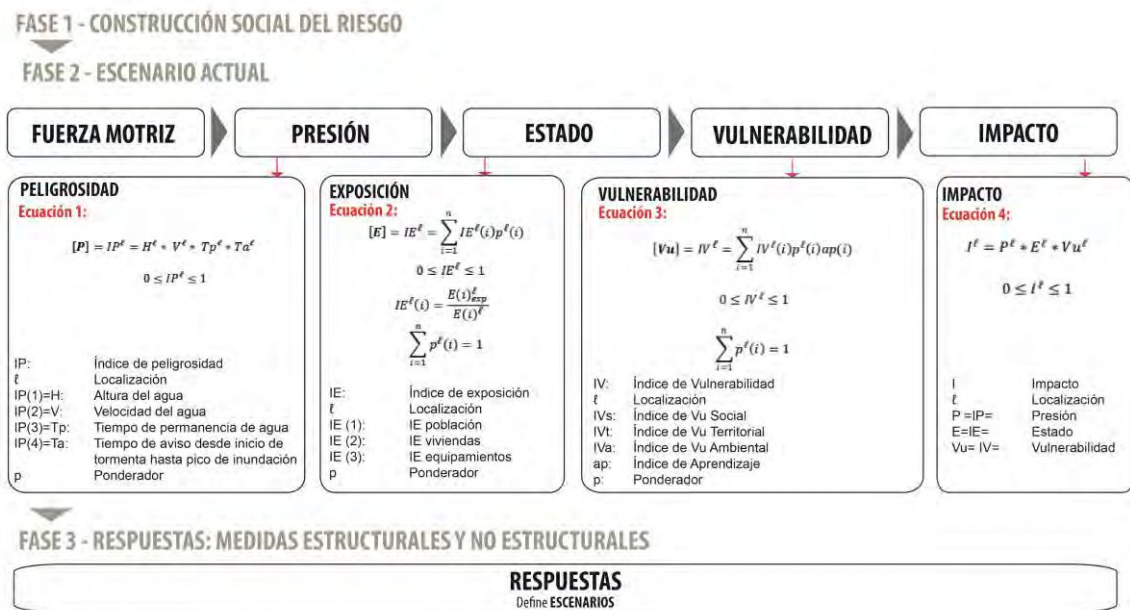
FASE 1 - CONSTRUCCIÓN SOCIAL DEL RIESGO

FASE 2 - ESCENARIO ACTUAL

FUERZA MOTRIZ

PRESIÓN

ESTADO

VULNERABILIDAD

IMPACTO

PELIGROSIDAD
Ecuación 1:

$[P] = IP^{\ell} = H^{\ell} * V^{\ell} * Tp^{\ell} * Ta^{\ell}$

$0 \leq IP^{\ell} \leq 1$

IP: Índice de peligrosidad
ℓ Localización
IP(1)=H: Altura del agua
IP(2)=V: Velocidad del agua
IP(3)=Tp: Tiempo de permanencia de agua
IP(4)=Ta: Tiempo de aviso desde inicio de tormenta hasta pico de inundación
p Ponderador

EXPOSICIÓN
Ecuación 2:

$[E] = IE^{\ell} = \sum_{i=1}^{n} IE^{\ell}(i)p^{\ell}(i)$

$0 \leq IE^{\ell} \leq 1$

$IE^{\ell}(i) = \frac{E(i)^{\ell}_{exp}}{E(i)^{\ell}}$

$\sum_{i=1}^{n} p^{\ell}(i) = 1$

IE: Índice de exposición
ℓ Localización
IE (1): IE población
IE (2): IE viviendas
IE (3): IE equipamientos
p Ponderador

VULNERABILIDAD
Ecuación 3:

$[Vu] = IV^{\ell} = \sum_{i=1}^{n} IV^{\ell}(i)p^{\ell}(i)ap(i)$

$0 \leq IV^{\ell} \leq 1$

$\sum_{i=1}^{n} p^{\ell}(i) = 1$

IV: Índice de Vulnerabilidad
ℓ Localización
IVs: Índice de Vu Social
IVt: Índice de Vu Territorial
IVa: Índice de Vu Ambiental
ap: Índice de Aprendizaje
p: Ponderador

IMPACTO
Ecuación 4:

$I^{\ell} = P^{\ell} * E^{\ell} * Vu^{\ell}$

$0 \leq I^{\ell} \leq 1$

I Impacto
ℓ Localización
P =IP= Presión
E=IE= Estado
Vu= IV= Vulnerabilidad

FASE 3 - RESPUESTAS: MEDIDAS ESTRUCTURALES Y NO ESTRUCTURALES

RESPUESTAS
Define ESCENARIOS